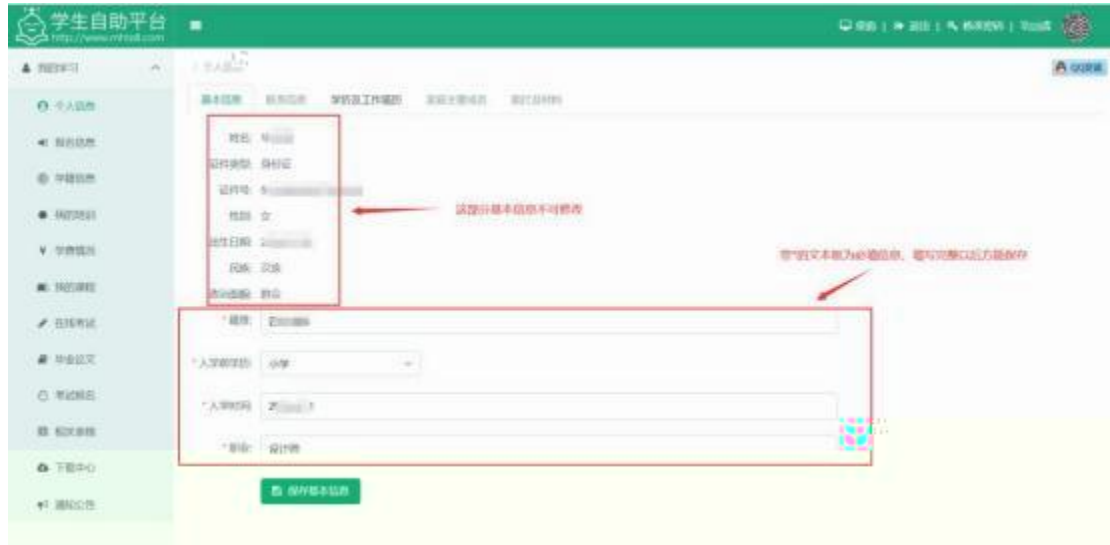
学生自助平台
http://www.mhxdl.com

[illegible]

▲ 我的学习
个人信息
报名信息
学籍信息
我的照片
学费情况
我的课程
在线考试
毕业论文
考试报名
考试安排
下载中心
通知公告

个人信息

基本信息　联系信息　学历及工作履历　家庭主要成员　我的资料

姓名：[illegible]
证件类型：身份证
证件号：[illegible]
性别：女
出生日期：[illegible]
民族：汉族
政治面貌：群众

该部分基本信息不可修改

带*的文本框为必填信息，填写完整以后方能保存

*籍贯：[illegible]
*入学前学历：小学
*入学时间：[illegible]
*职业：设计师

保存基本信息